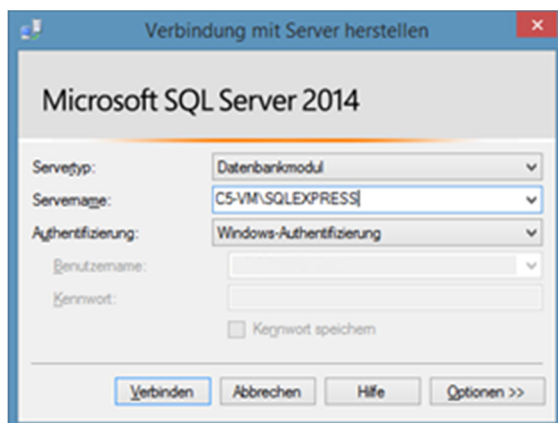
Verbindung mit Server herstellen

Microsoft SQL Server 2014

Servertyp: Datenbankmodul

Servername: C5-VM\SQLEXPRESS

Authentifizierung: Windows-Authentifizierung

Benutzername:

Kennwort:

Kennwort speichern

Verbinden Abbrechen Hilfe Optionen >>